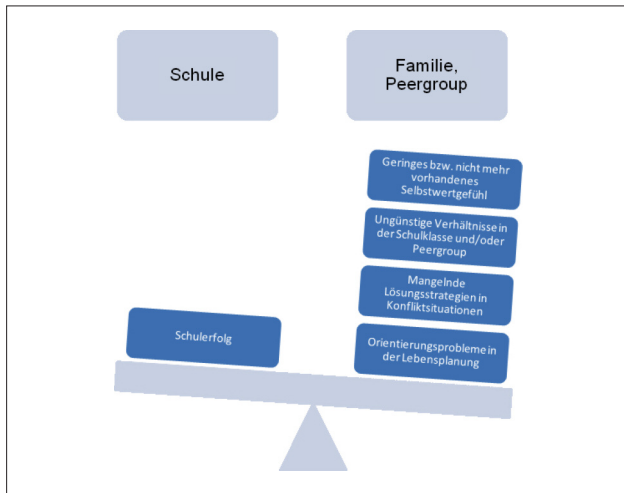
Schule

Familie, Peergroup

Geringes bzw. nicht mehr vorhandenes Selbstwertgefühl

Ungünstige Verhältnisse in der Schulklasse und/oder Peergroup

Mangelnde Lösungsstrategien in Konfliktsituationen

Orientierungsprobleme in der Lebensplanung

Schulerfolg